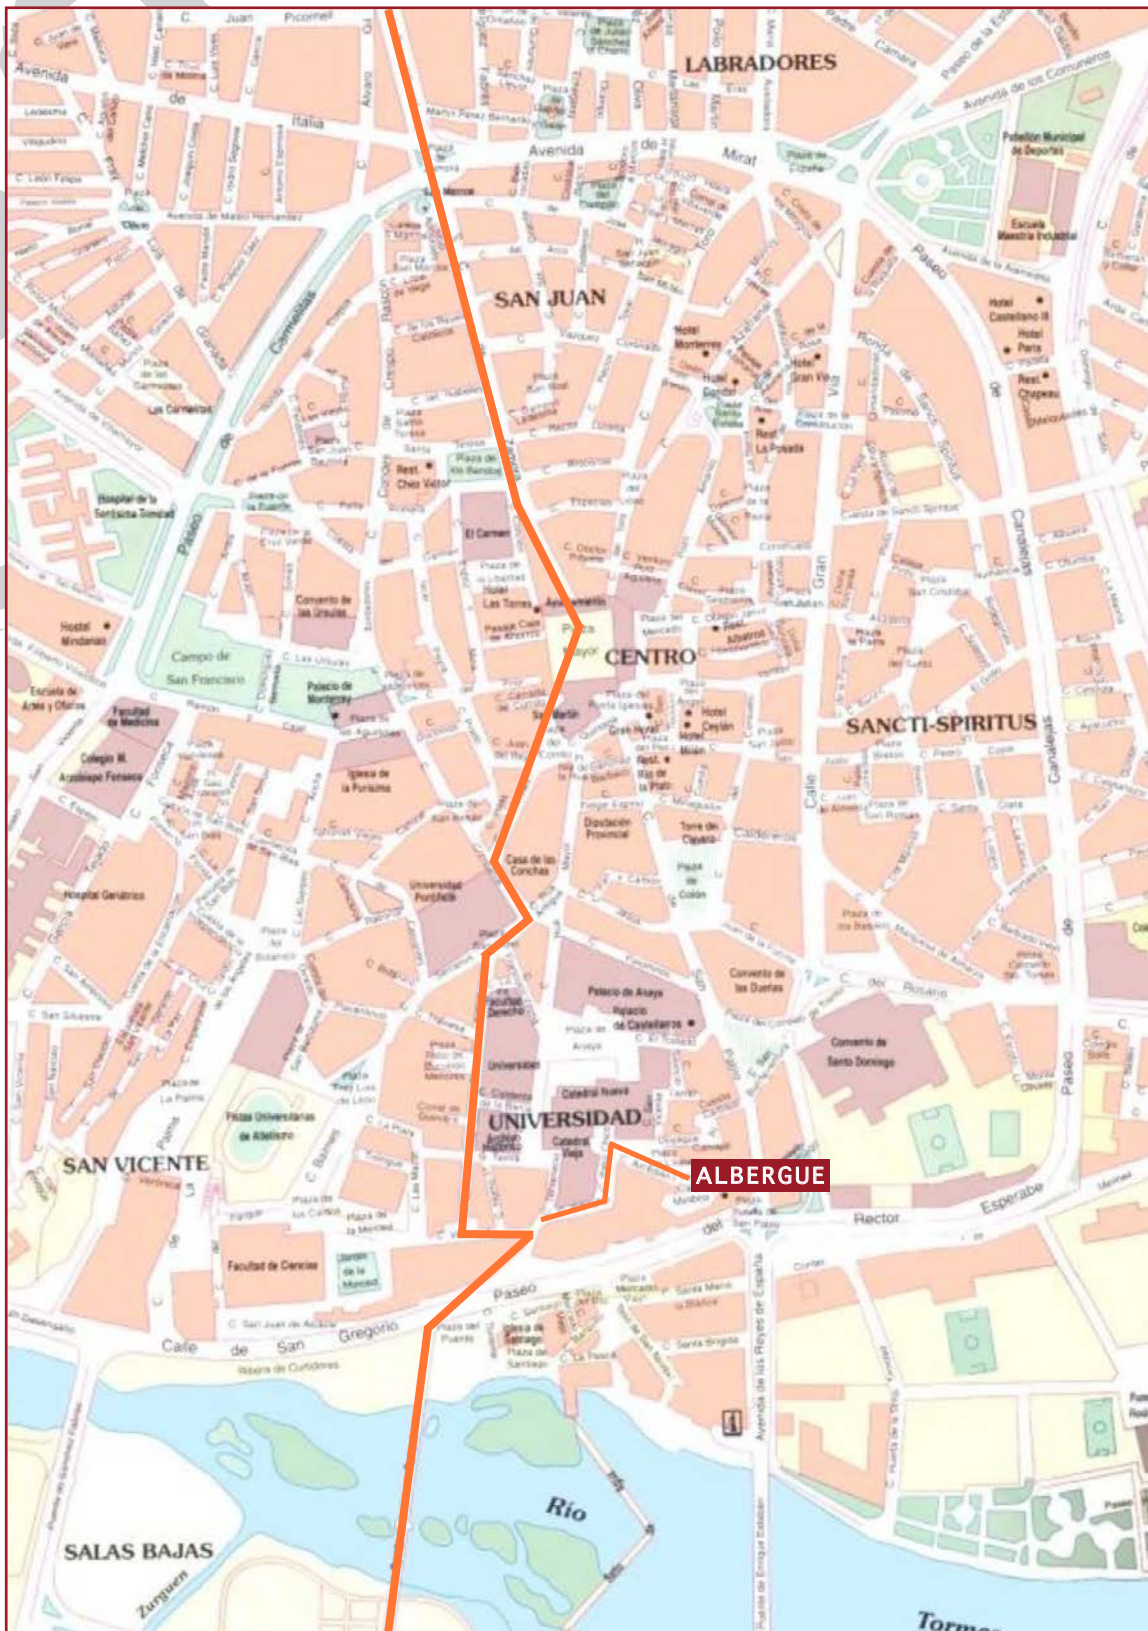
LABRADORES

SAN JUAN

CENTRO

SANCTI-SPIRITUS

UNIVERSIDAD

ALBERGUE

SAN VICENTE

SALAS BAJAS

Avenida de Italia

Avenida de Mirat

Paseo de Canalejas

Gran Vía

Paseo del Rector Esperabé

Calle de San Gregorio

Paseo

Río

Tormes

Zurguen

Campo de San Francisco

Las Carmelitas

Hospital de la Santísima Trinidad

Hostal Mindanao

Convento de las Úrsulas

Palacio de Monterrey

Facultad de Medicina

Colegio M. Arzobispo Fonseca

Hospital Geriátrico

Iglesia de la Purísima

El Carmen

Plaza Mayor

Las Torres

Casa de las Conchas

Universidad Pontificia

Facultad de Derecho

Universidad

Catedral Nueva

Catedral Vieja

Palacio de Anaya

Palacio de Castellanos

Convento de las Dueñas

Convento de Santo Domingo

Torre del Clavero

Plaza de Colón

Diputación Provincial

Pistas Universitarias de Atletismo

Facultad de Ciencias

Pabellón Municipal de Deportes

Escuela Maestría Industrial

Hotel Castellano III

Hotel Paris

Rest. Chapeau

Hotel Monterrey

Hotel Condal

Hotel Gran Vía

Rest. La Posada

Rest. Chez Victor

Hotel Ceylán

Gran Hotel

Rest. Río de la Plata

Plaza de los Bandos

Plaza de Santa Teresa

Plaza de San Román

Plaza de los Bandos

Plaza del Mercado

Plaza de Santiago

Plaza del Puente

Plaza de la Merced

Avenida de los Reyes de España

C. del Rosario

Puente de Enrique Estevan